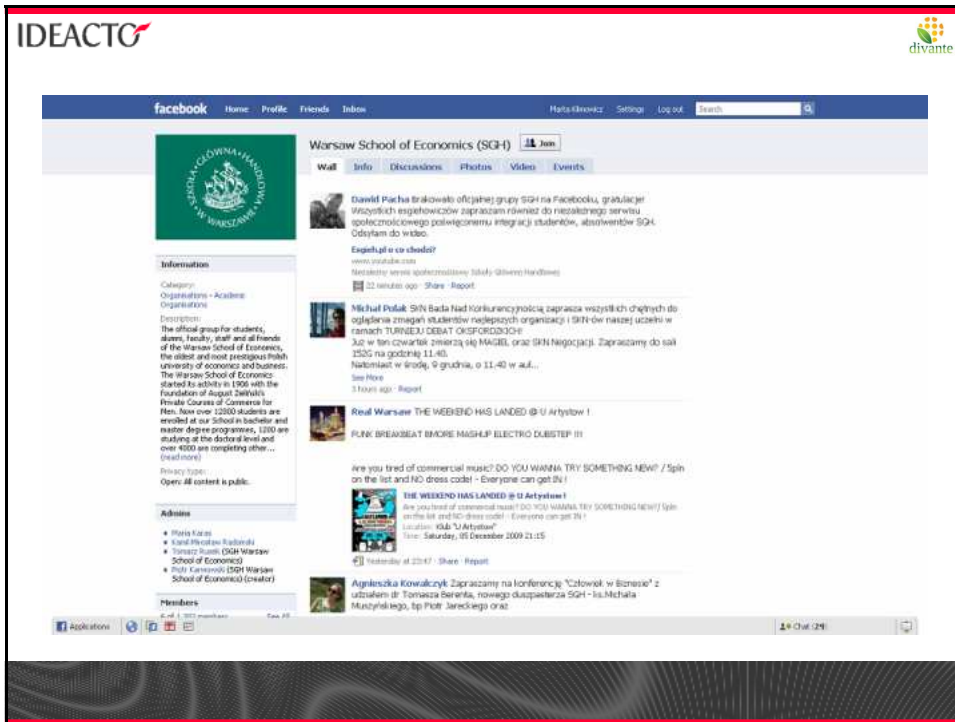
IDEACTO

divante

facebook Home Profile Friends Inbox Marta Klimowicz Settings Log out Search

Warsaw School of Economics (SGH) Join

Wall Info Discussions Photos Video Events

SZKOŁA GŁÓWNA HANDLOWA W WARSZAWIE

Information

Category:
Organizations - Academic Organizations

Description:
The official group for students, alumni, faculty, staff and all friends of the Warsaw School of Economics, the oldest and most prestigious Polish university of economics and business. The Warsaw School of Economics started its activity in 1906 with the foundation of August Zieliński's Private Courses of Commerce for Men. Now over 12000 students are enrolled at our School in bachelor and master degree programmes, 1200 are studying at the doctoral level and over 4000 are completing other...
(read more)

Privacy type:
Open: All content is public.

Admins

Maria Karas
Kamil Mirosław Radomski
Tomasz Rusek (SGH Warsaw School of Economics)
Piotr Karnowski (SGH Warsaw School of Economics) (creator)

Members

Dawid Pacha Brakowało oficjalnej grupy SGH na Facebooku, gratulacje! Wszystkich esgiehowiczów zapraszam również do niezależnego serwisu społecznościowego poświęconemu integracji studentów, absolwentów SGH. Odsyłam do wideo.

Esgieh.pl o co chodzi?
www.youtube.com
Niezależny serwis społecznościowy Szkoły Głównej Handlowej

22 minutes ago · Share · Report

Michał Polak SKN Bada Nad Konkurencyjnością zaprasza wszystkich chętnych do oglądania zmagań studentów najlepszych organizacji i SKN-ów naszej uczelni w ramach TURNIEJU DEBAT OKSFORDZKICH!
Już w ten czwartek zmierzą się MAGIEL oraz SKN Negocjacji. Zapraszamy do sali 152G na godzinę 11.40.
Natomiast w środę, 9 grudnia, o 11.40 w aul...
See More
3 hours ago · Report

Real Warsaw THE WEEKEND HAS LANDED @ U Artystow !

FUNK BREAKBEAT BMORE MASHUP ELECTRO DUBSTEP !!!

Are you tired of commercial music? DO YOU WANNA TRY SOMETHING NEW? / Spin on the list and NO dress code! - Everyone can get IN !

THE WEEKEND HAS LANDED @ U Artystow !
Are you tired of commercial music? DO YOU WANNA TRY SOMETHING NEW?/ Spin on the list and NO dress code! - Everyone can get IN !
Location: Klub "U Artystow"
Time: Saturday, 05 December 2009 21:15

Yesterday at 23:47 · Share · Report

Agnieszka Kowalczyk Zapraszamy na konferencję "Człowiek w Biznesie" z udziałem dr Tomasza Berenta, nowego duszpasterza SGH - ks.Michała Muszyńskiego, bp Piotr Jareckiego oraz

Applications

Chat (29)